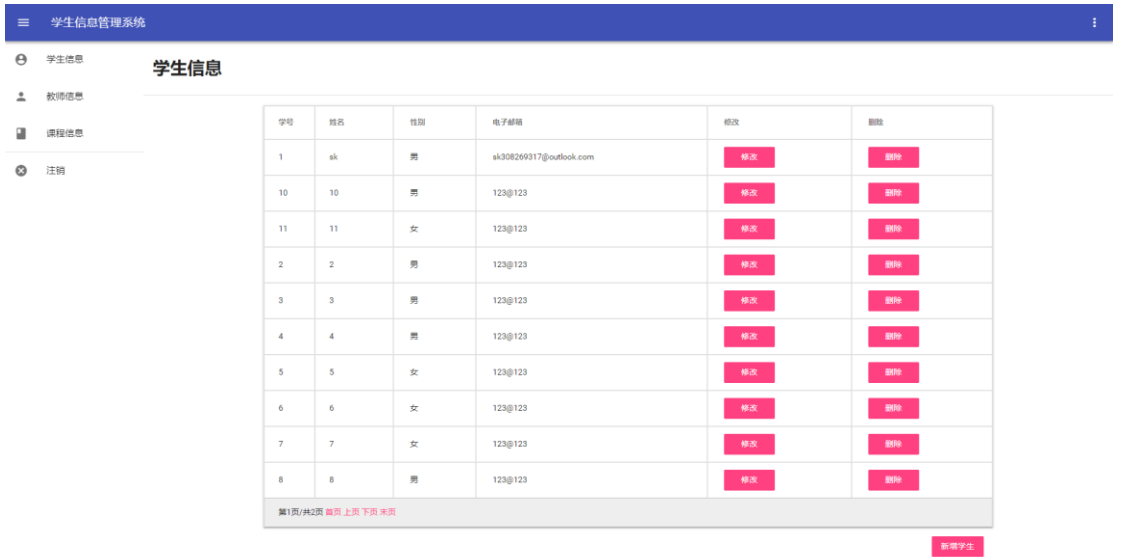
学生信息管理系统

学生信息

教师信息

课程信息

注销

学生信息

| 学号 | 姓名 | 性别 | 电子邮箱 | 修改 | 删除 |
|---|---|---|---|---|---|
| 1 | sk | 男 | sk308269317@outlook.com | 修改 | 删除 |
| 10 | 10 | 男 | 123@123 | 修改 | 删除 |
| 11 | 11 | 女 | 123@123 | 修改 | 删除 |
| 2 | 2 | 男 | 123@123 | 修改 | 删除 |
| 3 | 3 | 男 | 123@123 | 修改 | 删除 |
| 4 | 4 | 男 | 123@123 | 修改 | 删除 |
| 5 | 5 | 女 | 123@123 | 修改 | 删除 |
| 6 | 6 | 女 | 123@123 | 修改 | 删除 |
| 7 | 7 | 女 | 123@123 | 修改 | 删除 |
| 8 | 8 | 男 | 123@123 | 修改 | 删除 |

第1页/共2页 首页 上页 下页 末页

新增学生